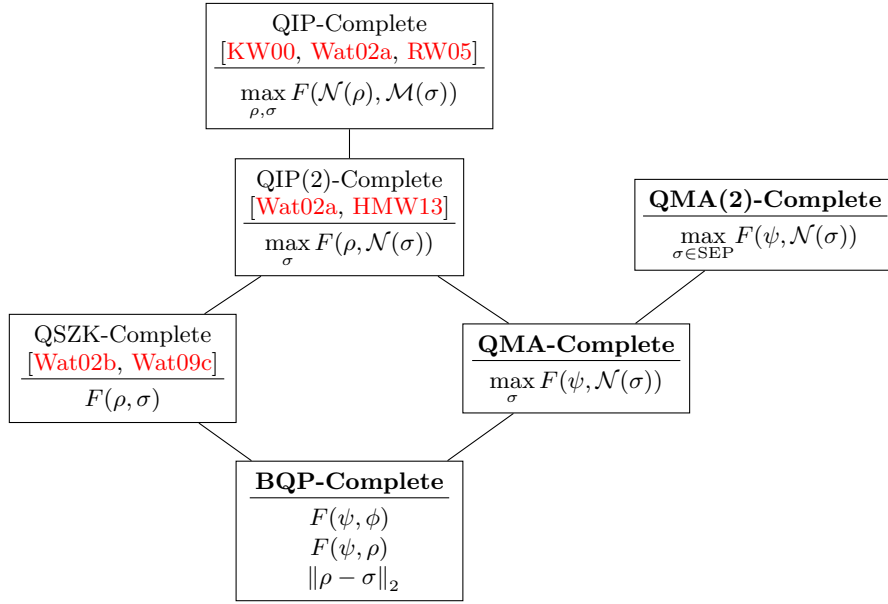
QIP-Complete
[KW00, Wat02a, RW05]

$\max_{\rho,\sigma} F(\mathcal{N}(\rho), \mathcal{M}(\sigma))$

QIP(2)-Complete
[Wat02a, HMW13]

$\max_{\sigma} F(\rho, \mathcal{N}(\sigma))$

**QMA(2)-Complete**

$\max_{\sigma \in \mathrm{SEP}} F(\psi, \mathcal{N}(\sigma))$

QSZK-Complete
[Wat02b, Wat09c]

$F(\rho, \sigma)$

**QMA-Complete**

$\max_{\sigma} F(\psi, \mathcal{N}(\sigma))$

**BQP-Complete**

$F(\psi, \phi)$
$F(\psi, \rho)$
$\|\rho - \sigma\|_2$